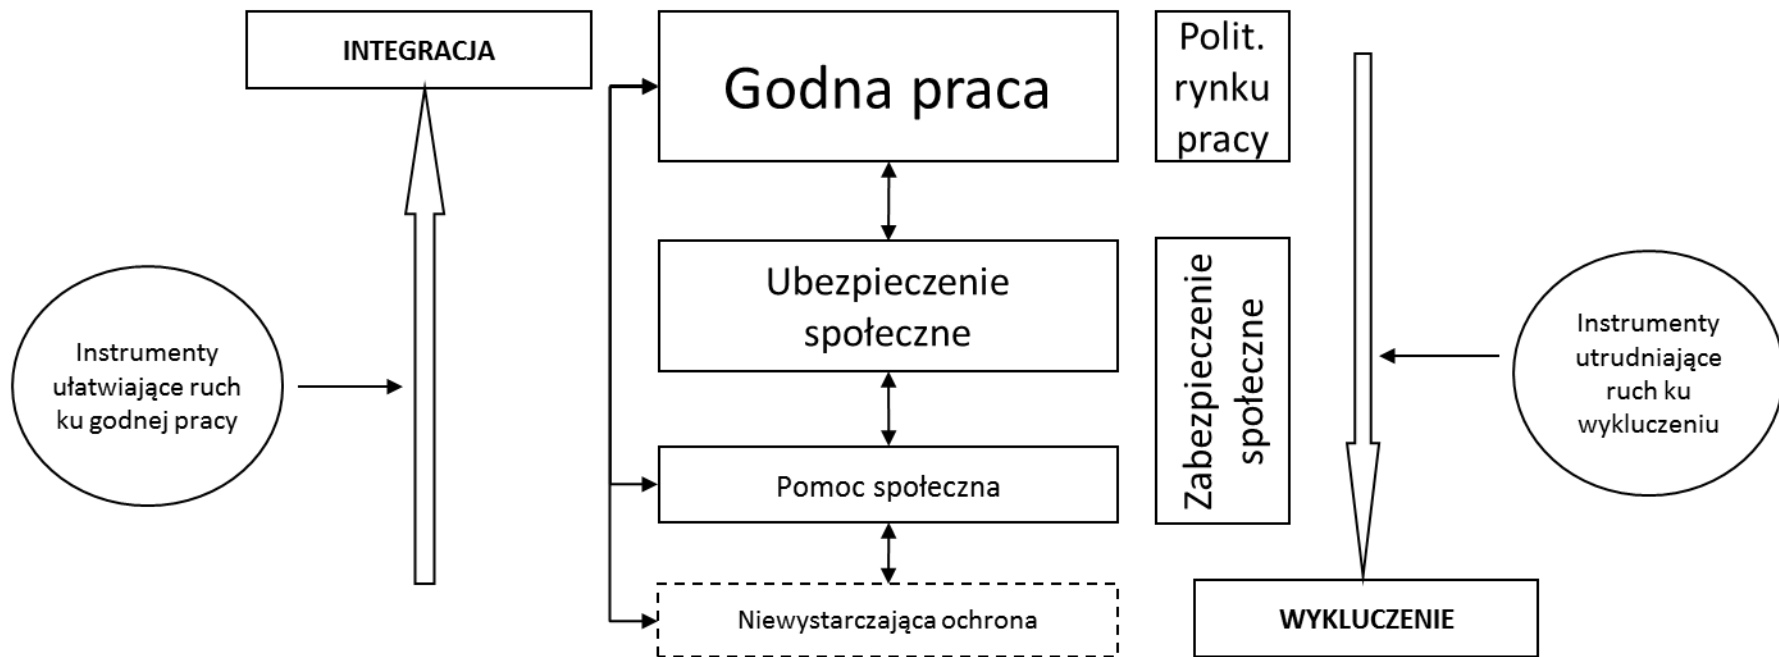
INTEGRACJA

Godna praca

Polit. rynku pracy

Ubezpieczenie społeczne

Zabezpieczenie społeczne

Instrumenty ułatwiające ruch ku godnej pracy

Instrumenty utrudniające ruch ku wykluczeniu

Pomoc społeczna

Niewystarczająca ochrona

WYKLUCZENIE